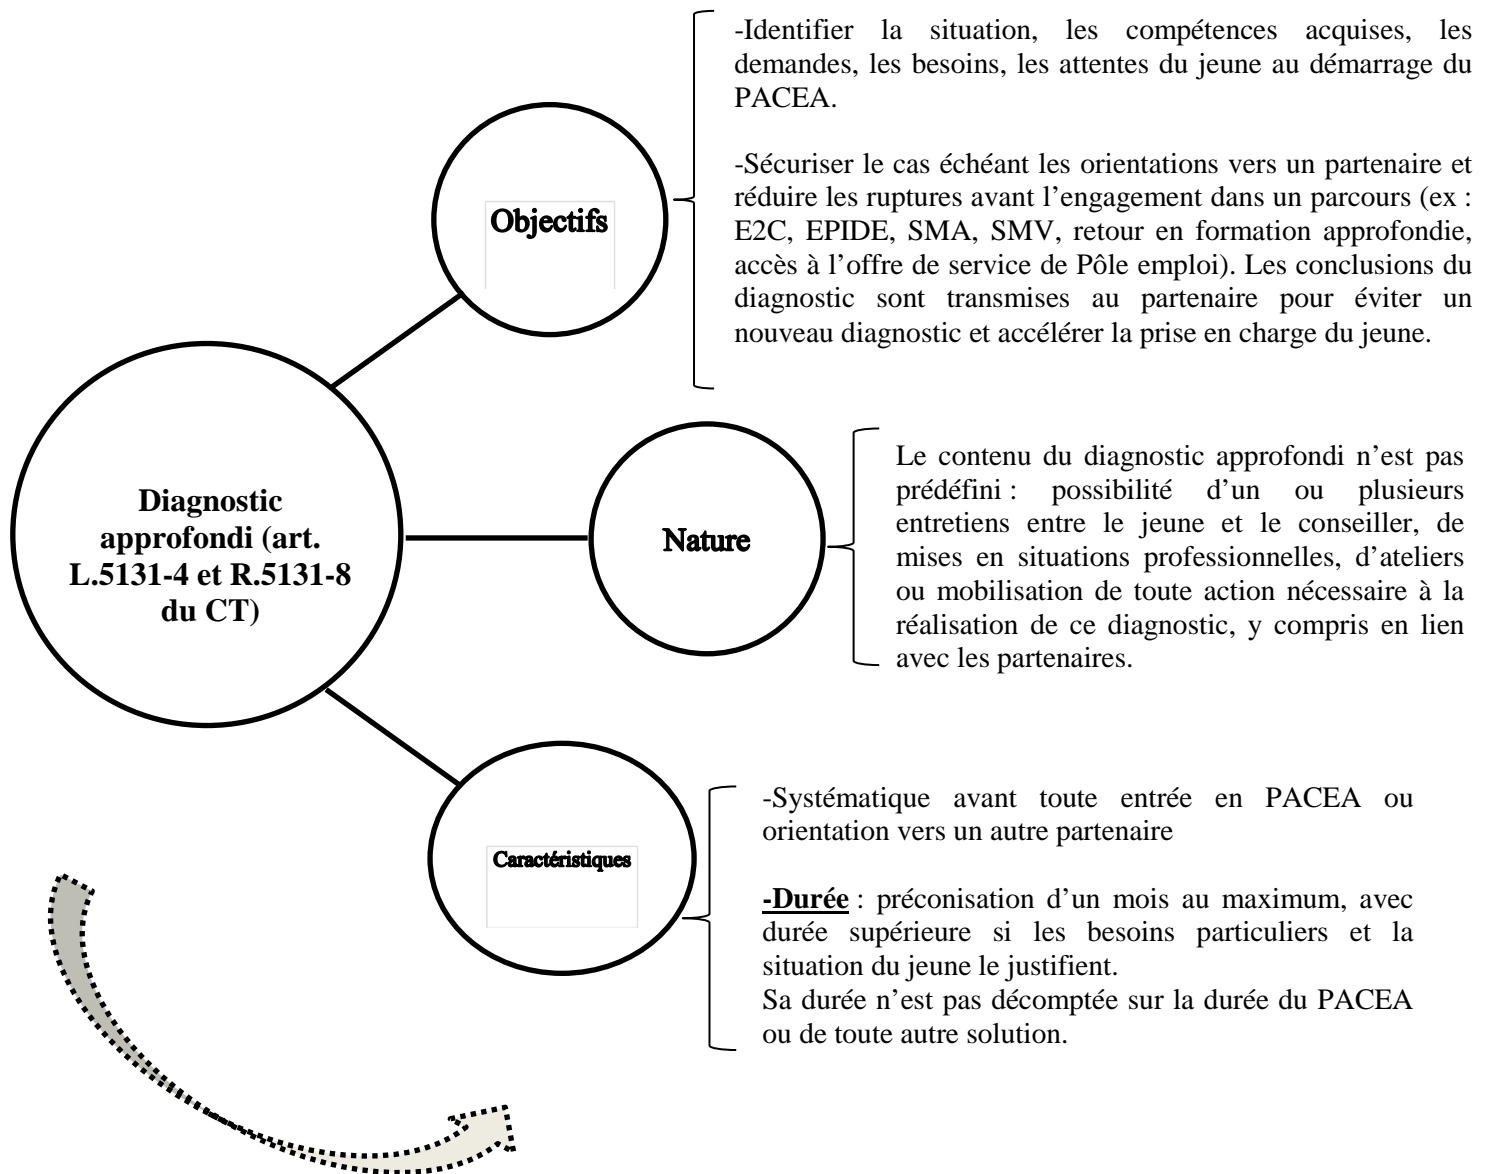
Diagnostic approfondi (art. L.5131-4 et R.5131-8 du CT)

Objectifs

-Identifier la situation, les compétences acquises, les demandes, les besoins, les attentes du jeune au démarrage du PACEA.

-Sécuriser le cas échéant les orientations vers un partenaire et réduire les ruptures avant l'engagement dans un parcours (ex : E2C, EPIDE, SMA, SMV, retour en formation approfondie, accès à l'offre de service de Pôle emploi). Les conclusions du diagnostic sont transmises au partenaire pour éviter un nouveau diagnostic et accélérer la prise en charge du jeune.

Nature

Le contenu du diagnostic approfondi n'est pas prédéfini : possibilité d'un ou plusieurs entretiens entre le jeune et le conseiller, de mises en situations professionnelles, d'ateliers ou mobilisation de toute action nécessaire à la réalisation de ce diagnostic, y compris en lien avec les partenaires.

Caractéristiques

-Systématique avant toute entrée en PACEA ou orientation vers un autre partenaire

-Durée : préconisation d'un mois au maximum, avec durée supérieure si les besoins particuliers et la situation du jeune le justifient.
Sa durée n'est pas décomptée sur la durée du PACEA ou de toute autre solution.